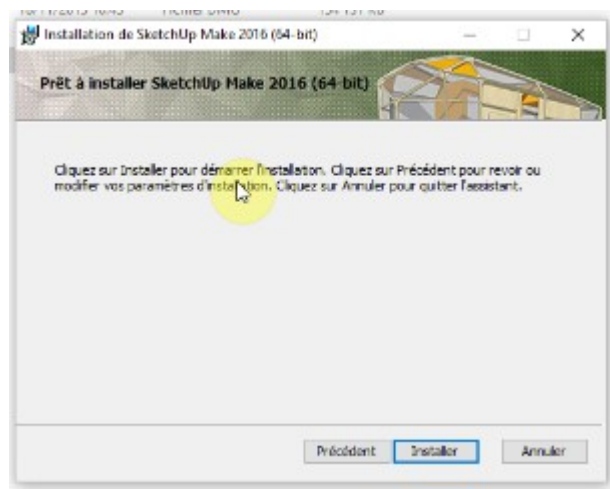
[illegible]

Installation de SketchUp Make 2016 (64-bit)

Prêt à installer SketchUp Make 2016 (64-bit)

Cliquez sur Installer pour démarrer l'installation. Cliquez sur Précédent pour revoir ou modifier vos paramètres d'installation. Cliquez sur Annuler pour quitter l'assistant.

Précédent Installer Annuler